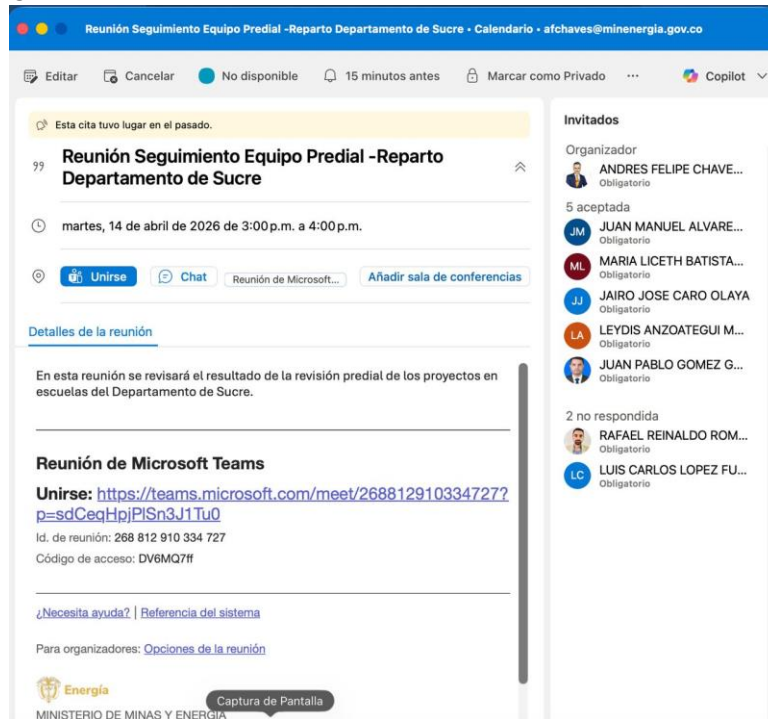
Reunión Seguimiento Equipo Predial -Reparto Departamento de Sucre • Calendario • afchaves@minenergia.gov.co

Editar Cancelar No disponible 15 minutos antes Marcar como Privado ··· Copilot

Esta cita tuvo lugar en el pasado.

Reunión Seguimiento Equipo Predial -Reparto Departamento de Sucre

martes, 14 de abril de 2026 de 3:00 p.m. a 4:00 p.m.

Unirse Chat Reunión de Microsoft... Añadir sala de conferencias

Detalles de la reunión

En esta reunión se revisará el resultado de la revisión predial de los proyectos en escuelas del Departamento de Sucre.

Reunión de Microsoft Teams

Unirse: https://teams.microsoft.com/meet/268812910334727?p=sdCeqHpjPlSn3J1Tu0

Id. de reunión: 268 812 910 334 727

Código de acceso: DV6MQ7ff

¿Necesita ayuda? | Referencia del sistema

Para organizadores: Opciones de la reunión

Energía

MINISTERIO DE MINAS Y ENERGIA

Captura de Pantalla

Invitados

Organizador

ANDRES FELIPE CHAVE...
Obligatorio

5 aceptada

JM JUAN MANUEL ALVARE...
Obligatorio

ML MARIA LICETH BATISTA...
Obligatorio

JJ JAIRO JOSE CARO OLAYA
Obligatorio

LA LEYDIS ANZOATEGUI M...
Obligatorio

JUAN PABLO GOMEZ G...
Obligatorio

2 no respondida

RAFAEL REINALDO ROM...
Obligatorio

LC LUIS CARLOS LOPEZ FU...
Obligatorio